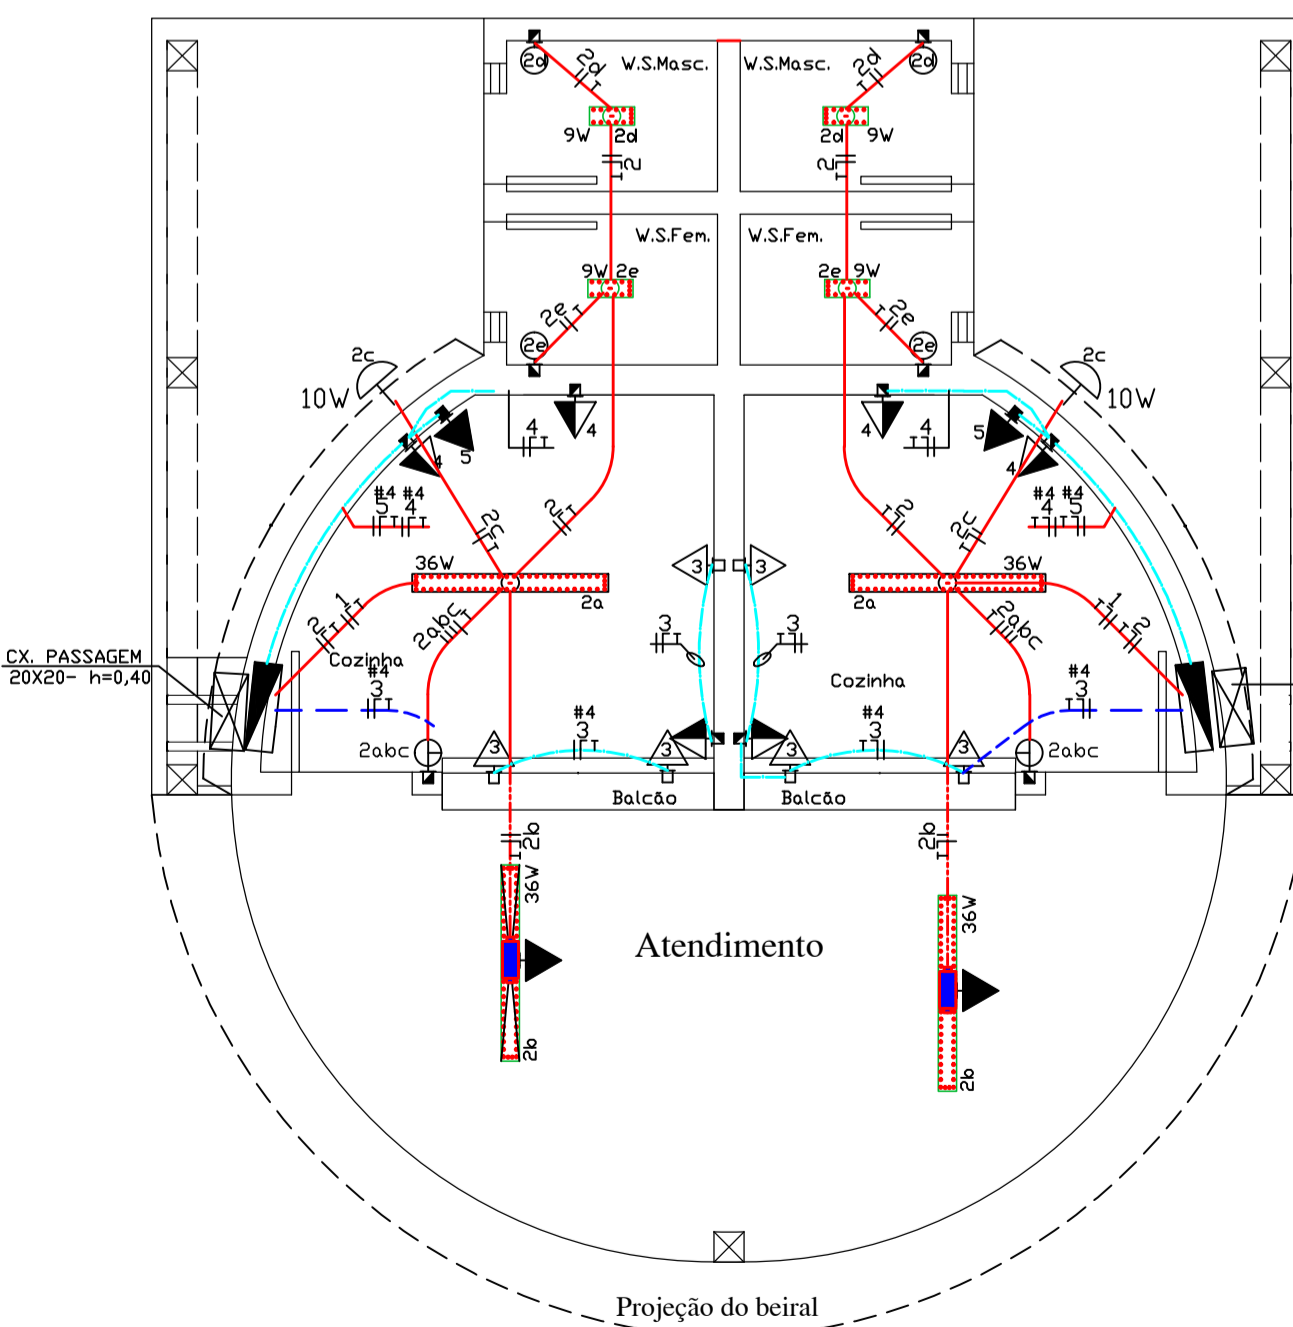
2d
2d
W.S.Masc.
W.S.Masc.
2d
2d
9W
2d
2d
9W
2
2
W.S.Fem.
W.S.Fem.
9W
2e
2e
9W
2e
2e
2e
2e
2c
2c
10W
10W
4
4
4
4
5
5
4
4
#4 #4
5 4
#4 #4
4 5
2c
2
2
2c
36W
36W
2a
2a
2
1
1
2
2abc
2abc
3
3
3
3
Cozinha
Cozinha
CX. PASSAGEM
20X20- h=0,40
#4
3
#4
3
#4
3
#4
3
2abc
2abc
3
3
3
3
Balcão
Balcão
2b
2b
36W
36W
Atendimento
2b
2b
Projeção do beiral